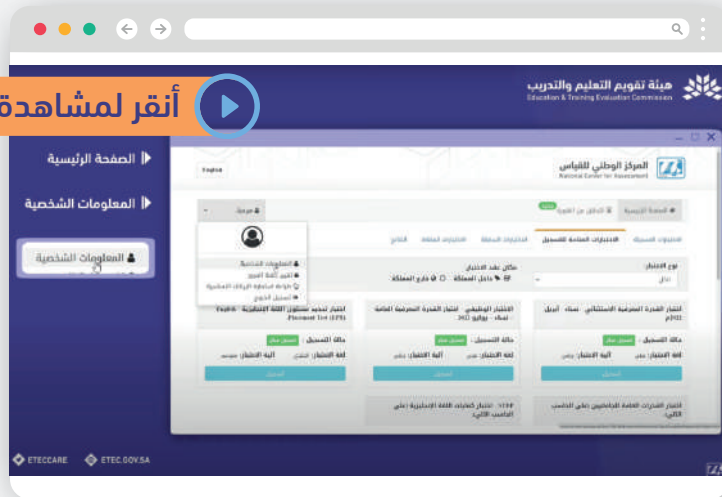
أنقر لمشاهدة

هيئة تقويم التعليم والتدريب
Education & Training Evaluation Commission

الصفحة الرئيسية
المعلومات الشخصية
المعلومات الشخصية

ETECCARE
ETEC.GOV.SA

المركز الوطني للقياس
National Center for Assessment

English

الصفحة الرئيسية
التحقق من الفترة
مرحبا

المعلومات الشخصية
تغيير كلمة المرور
خيارات
تسجيل الخروج

الاختبارات السابقة
الاختبارات المتاحة للتسجيل
الاختبارات المحجوزة
الاختبارات المعلقة
النتائج

نوع الاختبار:
مكان عقد الاختبار:
داخل المملكة
خارج المملكة

اختبار القدرة المعرفية الاستثنائي - نساء - أبريل 2021م
حالة التسجيل:
لغة الاختبار:
آلية الاختبار:
تسجيل

الاختبار الوظيفي - اختبار القدرة المعرفية العامة نساء - يوليو 2021
حالة التسجيل:
لغة الاختبار:
آلية الاختبار:
تسجيل

اختبار تحديد مستوى اللغة الإنجليزية Placement Test (EPT)
حالة التسجيل:
لغة الاختبار:
آلية الاختبار:
تسجيل

اختبار القدرات العامة للجامعيين (على الحاسب الآلي)

اختبار كفايات اللغة الإنجليزية (على الحاسب الآلي)